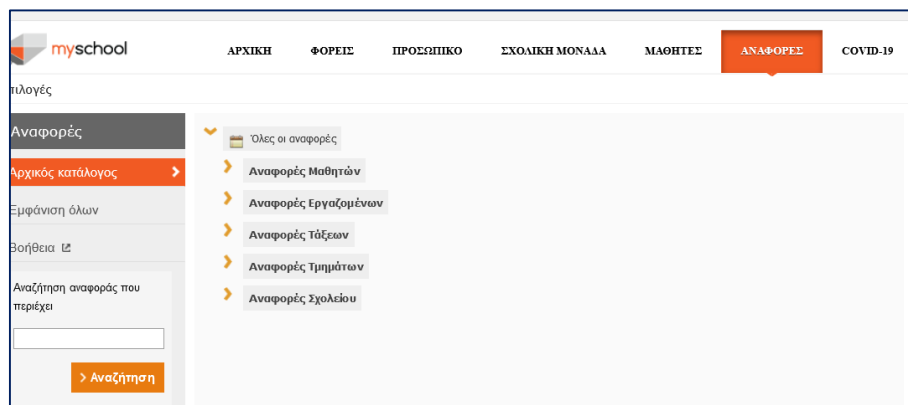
myschool

ΑΡΧΙΚΗ ΦΟΡΕΙΣ ΠΡΟΣΩΠΙΚΟ ΣΧΟΛΙΚΗ ΜΟΝΑΔΑ ΜΑΘΗΤΕΣ ΑΝΑΦΟΡΕΣ COVID-19

πιλογές

Αναφορές

Αρχικός κατάλογος

Εμφάνιση όλων

Βοήθεια

Αναζήτηση αναφοράς που περιέχει

Αναζήτηση

Όλες οι αναφορές

Αναφορές Μαθητών

Αναφορές Εργαζομένων

Αναφορές Τάξεων

Αναφορές Τμημάτων

Αναφορές Σχολείου